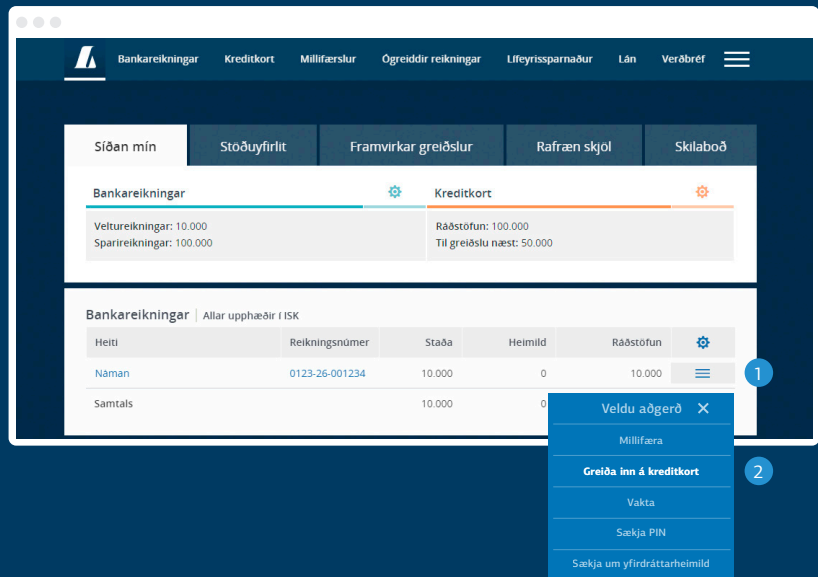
Bankareikningar Kreditkort Millifærslur Ógreiddir reikningar Lífeyrissparnaður Lán Verðbréf

Síðan mín | Stöðuyfirlit | Framvirkar greiðslur | Rafræn skjöl | Skilaboð

Bankareikningar

Veltureikningar: 10.000
Sparireikningar: 100.000

Kreditkort

Ráðstöfun: 100.000
Til greiðslu næst: 50.000

Bankareikningar | Allar upphæðir í ISK

| Heiti | Reikningsnúmer | Staða | Heimild | Ráðstöfun |
|---|---|---|---|---|
| Náman | 0123-26-001234 | 10.000 | 0 | 10.000 |
| Samtals | | 10.000 | 0 | |

1

Veldu aðgerð ✕

Millifæra

Greiða inn á kreditkort

2

Vakta

Sækja PIN

Sækja um yfirdráttarheimild